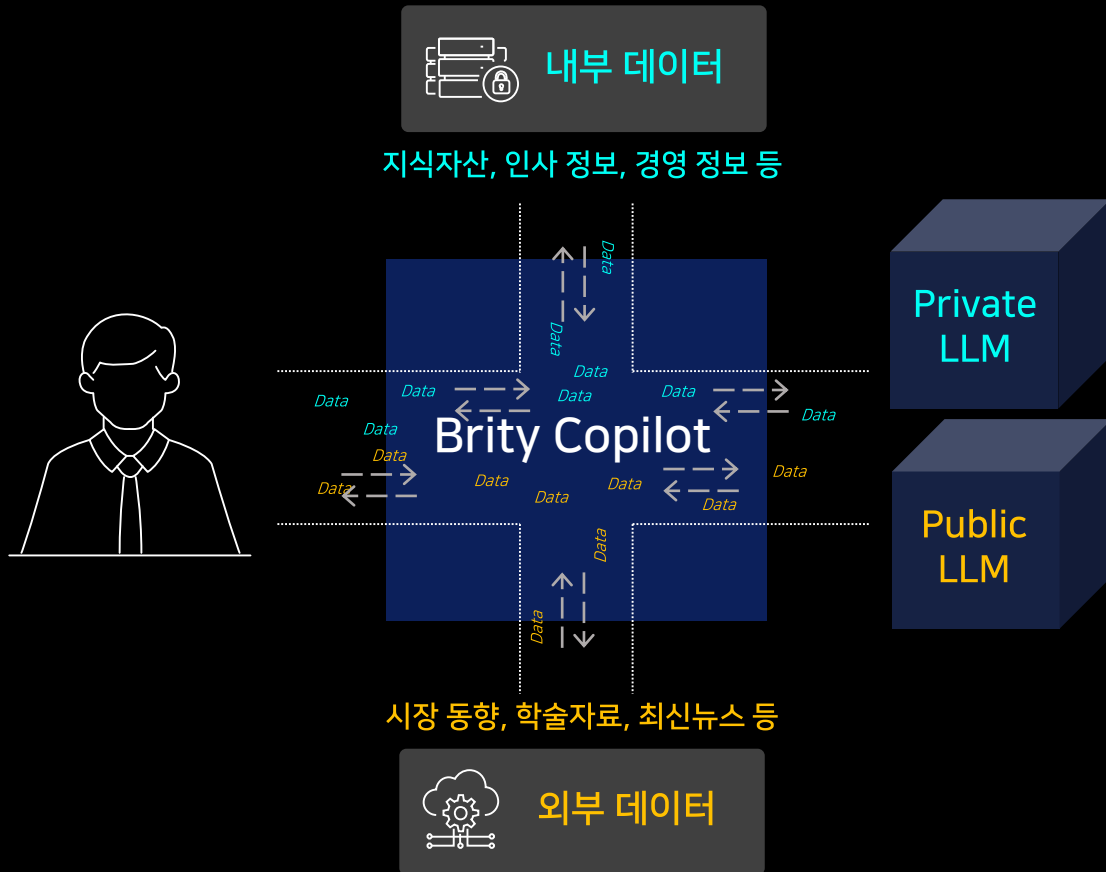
내부 데이터

지식자산, 인사 정보, 경영 정보 등

Data
Data

Private LLM

Data
Data
Data
Data
Data
Data

Brity Copilot

Data
Data
Data
Data
Data
Data
Data

Public LLM

Data
Data

시장 동향, 학술자료, 최신뉴스 등

외부 데이터